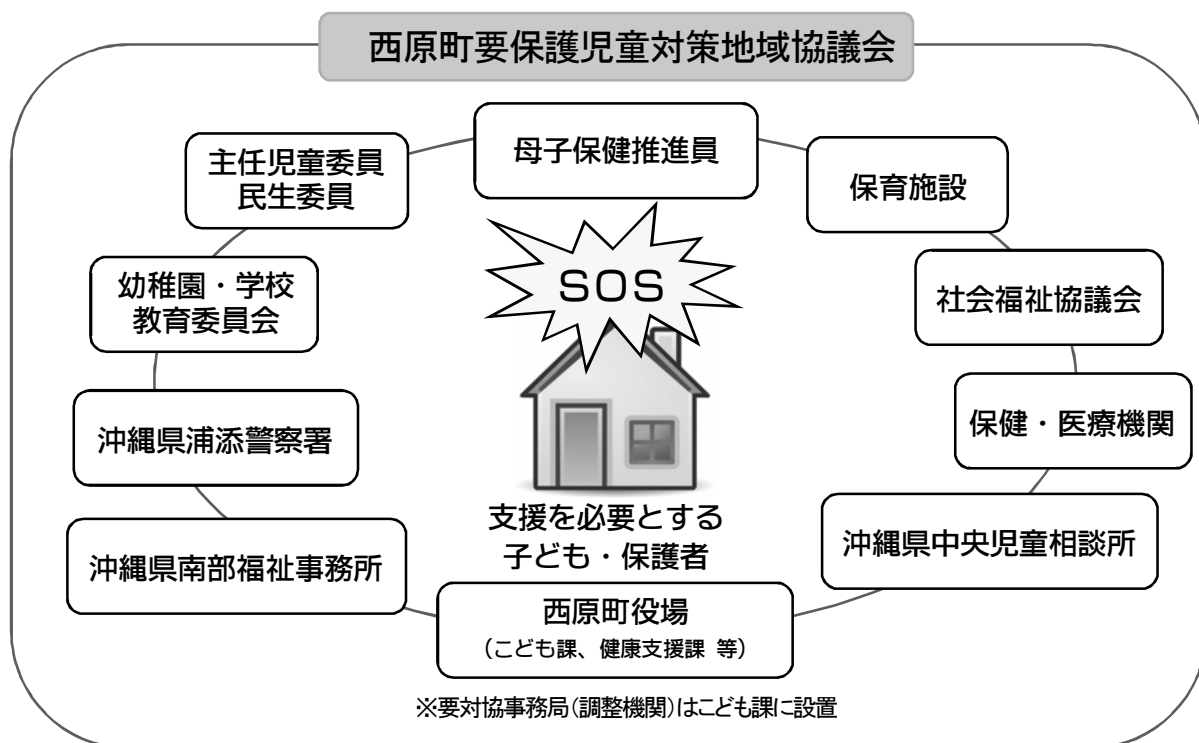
西原町要保護児童対策地域協議会

主任児童委員
民生委員

母子保健推進員

保育施設

幼稚園・学校
教育委員会

SOS

社会福祉協議会

沖縄県浦添警察署

保健・医療機関

支援を必要とする
子ども・保護者

沖縄県南部福祉事務所

沖縄県中央児童相談所

西原町役場
（こども課、健康支援課 等）

※要対協事務局（調整機関）はこども課に設置